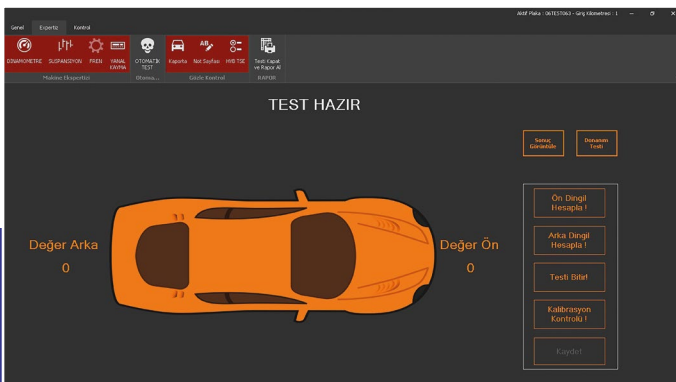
Aktif Plaka : 06TEST063 - Giriş Kilometresi : 1

Genel Ekspertiz Kontrol

DİNAMOMETRE SÜSPANSİYON FREN YANAL KAYMA
Makine Ekspertiz

OTOMATİK TEST
Otoma...

Kaporta Not Sayfası HYB TSE
Gözle Kontrol

Testi Kapat ve Rapor Al
RAPOR

TEST HAZIR

Sonuç Görüntüle

Donanım Testi

Değer Arka
0

Değer Ön
0

Ön Dingil Hesapla !

Arka Dingil Hesapla !

Testi Bitir!

Kalibrasyon Kontrolü !

Kaydet